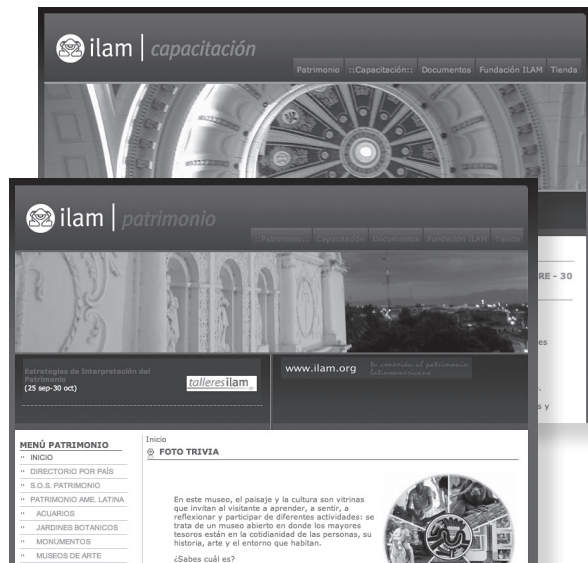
ilam | capacitación

Patrimonio ::Capacitación:: Documentos Fundación ILAM Tienda

RE - 30

es

s y

ilam | patrimonio

::Patrimonio:: Capacitación Documentos Fundación ILAM Tienda

Estrategias de Interpretación del Patrimonio (25 sep-30 oct)

talleres ilam

www.ilam.org

tu conexión al patrimonio latinoamericano

MENÚ PATRIMONIO

INICIO
DIRECTORIO POR PAÍS
S.O.S. PATRIMONIO
PATRIMONIO AME. LATINA
ACUARIOS
JARDINES BOTANICOS
MONUMENTOS
MUSEOS DE ARTE

Inicio

FOTO TRIVIA

En este museo, el paisaje y la cultura son vitrinas que invitan al visitante a aprender, a sentir, a reflexionar y participar de diferentes actividades: se trata de un museo abierto en donde los mayores tesoros están en la cotidianidad de las personas, su historia, arte y el entorno que habitan.

¿Sabes cuál es?